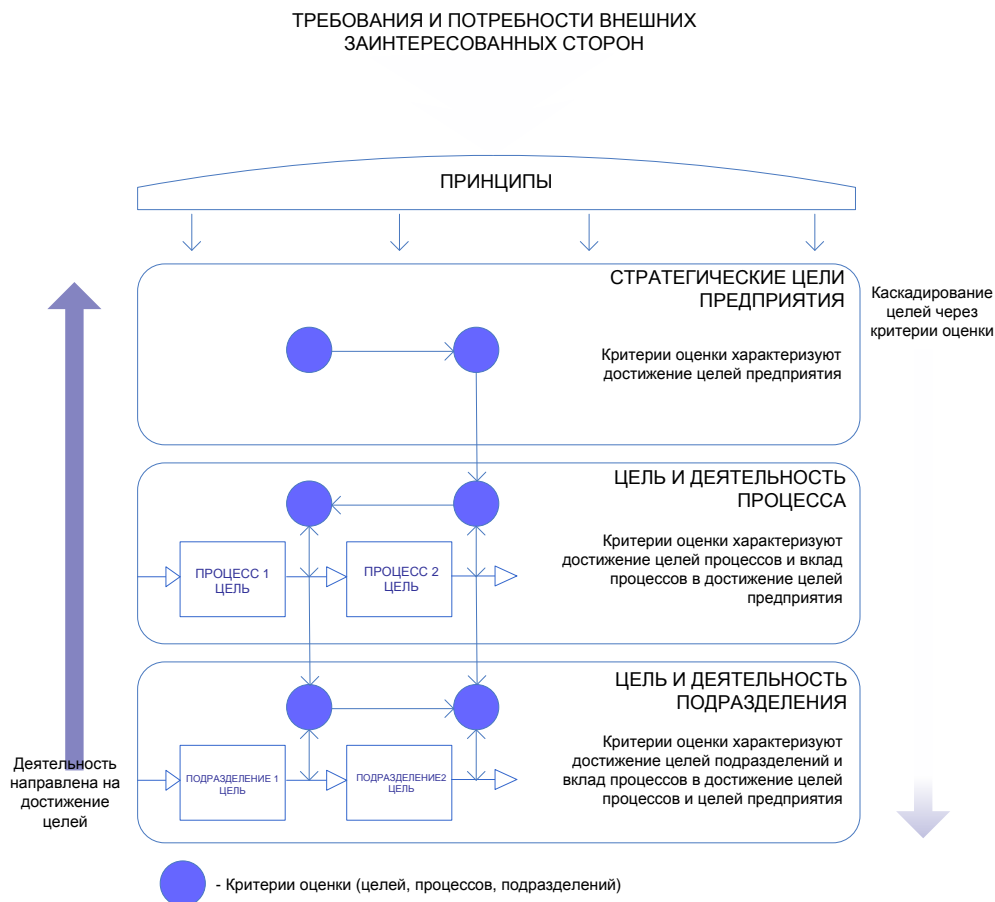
ТРЕБОВАНИЯ И ПОТРЕБНОСТИ ВНЕШНИХ ЗАИНТЕРЕСОВАННЫХ СТОРОН

ПРИНЦИПЫ

СТРАТЕГИЧЕСКИЕ ЦЕЛИ ПРЕДПРИЯТИЯ

Критерии оценки характеризуют достижение целей предприятия

Каскадирование целей через критерии оценки

ЦЕЛЬ И ДЕЯТЕЛЬНОСТЬ ПРОЦЕССА

ПРОЦЕСС 1 ЦЕЛЬ

ПРОЦЕСС 2 ЦЕЛЬ

Критерии оценки характеризуют достижение целей процессов и вклад процессов в достижение целей предприятия

ЦЕЛЬ И ДЕЯТЕЛЬНОСТЬ ПОДРАЗДЕЛЕНИЯ

ПОДРАЗДЕЛЕНИЕ 1 ЦЕЛЬ

ПОДРАЗДЕЛЕНИЕ2 ЦЕЛЬ

Критерии оценки характеризуют достижение целей подразделений и вклад процессов в достижение целей процессов и целей предприятия

Деятельность направлена на достижение целей

- Критерии оценки (целей, процессов, подразделений)